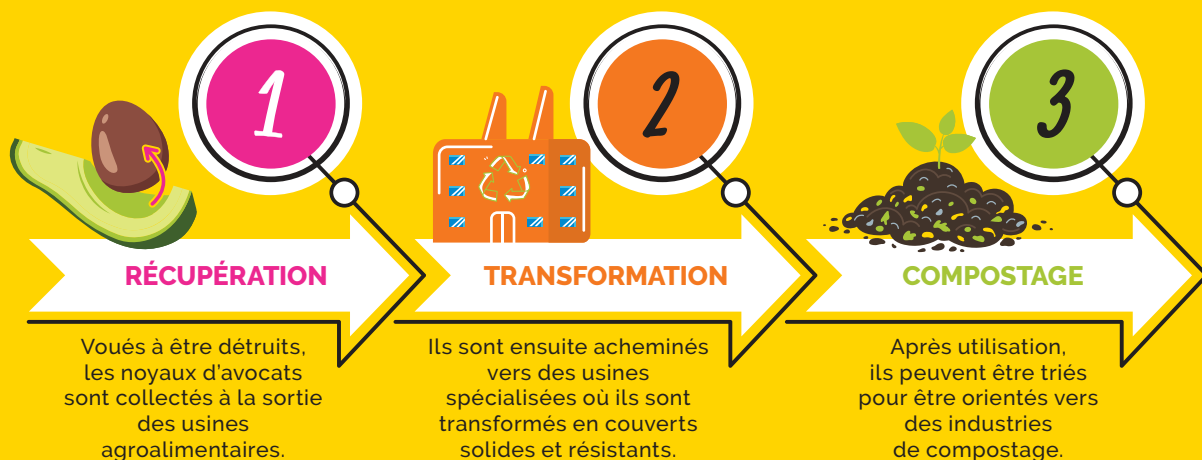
1

RÉCUPÉRATION

Voués à être détruits, les noyaux d'avocats sont collectés à la sortie des usines agroalimentaires.

2

TRANSFORMATION

Ils sont ensuite acheminés vers des usines spécialisées où ils sont transformés en couverts solides et résistants.

3

COMPOSTAGE

Après utilisation, ils peuvent être triés pour être orientés vers des industries de compostage.